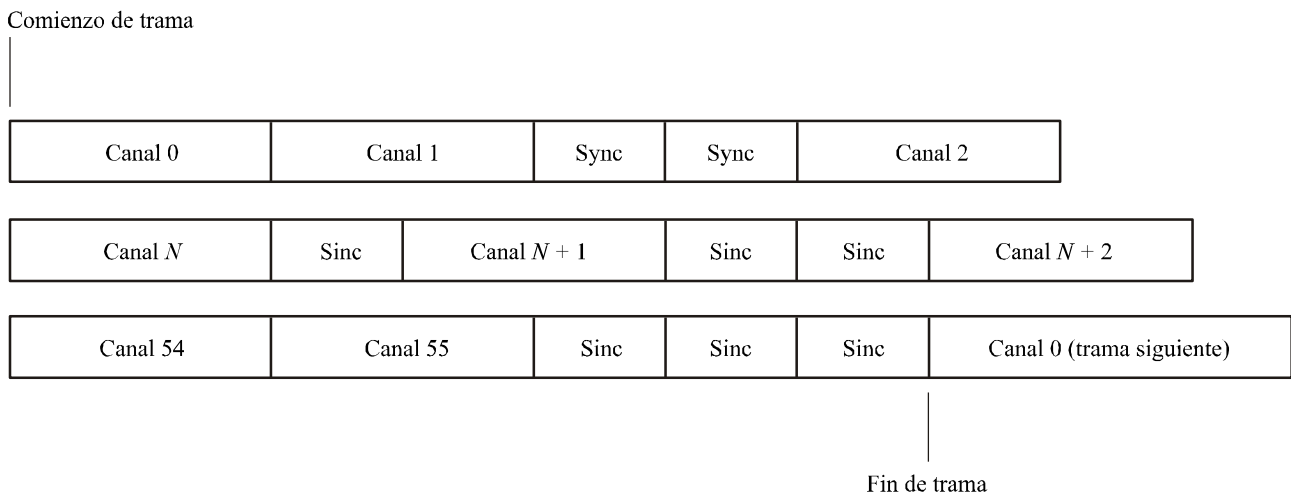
Comienzo de trama

| Canal 0 | Canal 1 | Sync | Sync | Canal 2 |
|---|---|---|---|---|

| Canal $N$ | Sinc | Canal $N + 1$ | Sinc | Sinc | Canal $N + 2$ |
|---|---|---|---|---|---|

| Canal 54 | Canal 55 | Sinc | Sinc | Sinc | Canal 0 (trama siguiente) |
|---|---|---|---|---|---|

Fin de trama